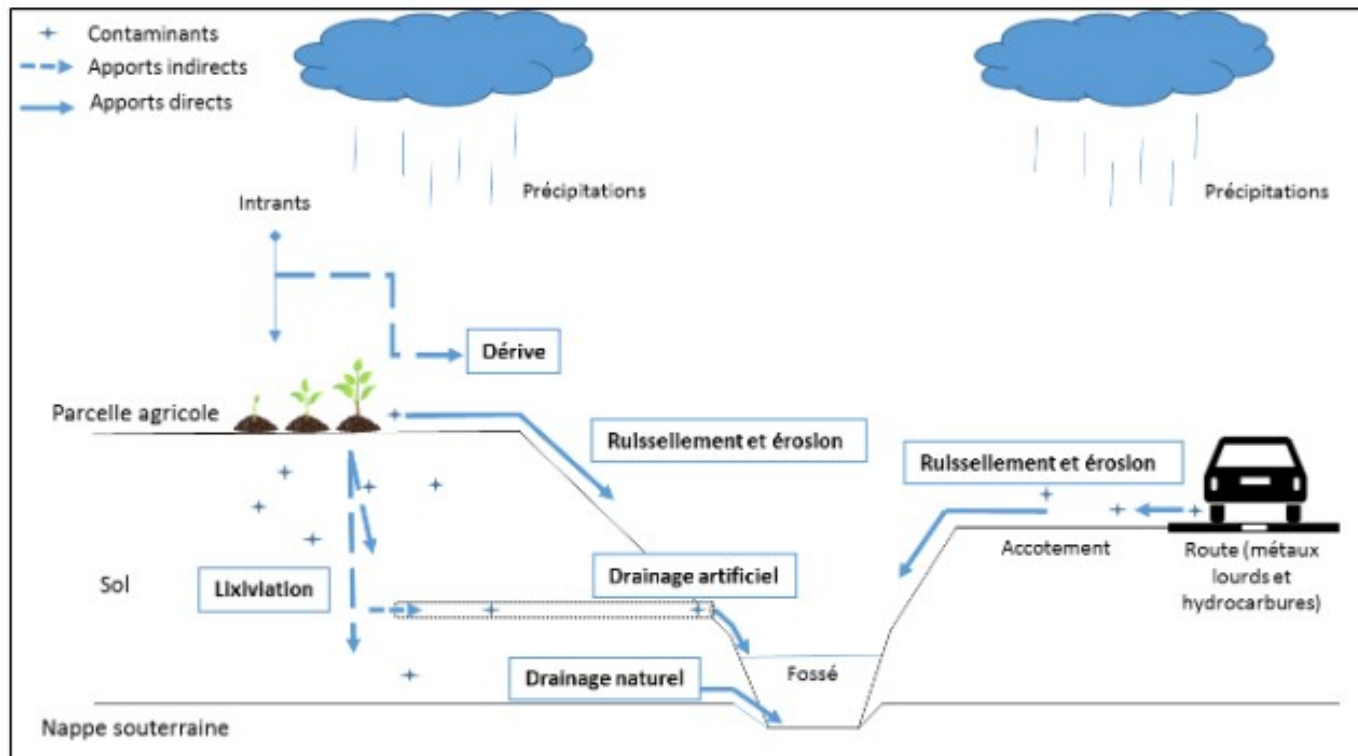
Contaminants
Apports indirects
Apports directs

Précipitations

Précipitations

Intrants

Dérive

Parcelle agricole

Ruissellement et érosion

Ruissellement et érosion

Accotement

Route (métaux lourds et hydrocarbures)

Sol

Lixiviation

Drainage artificiel

Fossé

Drainage naturel

Nappe souterraine